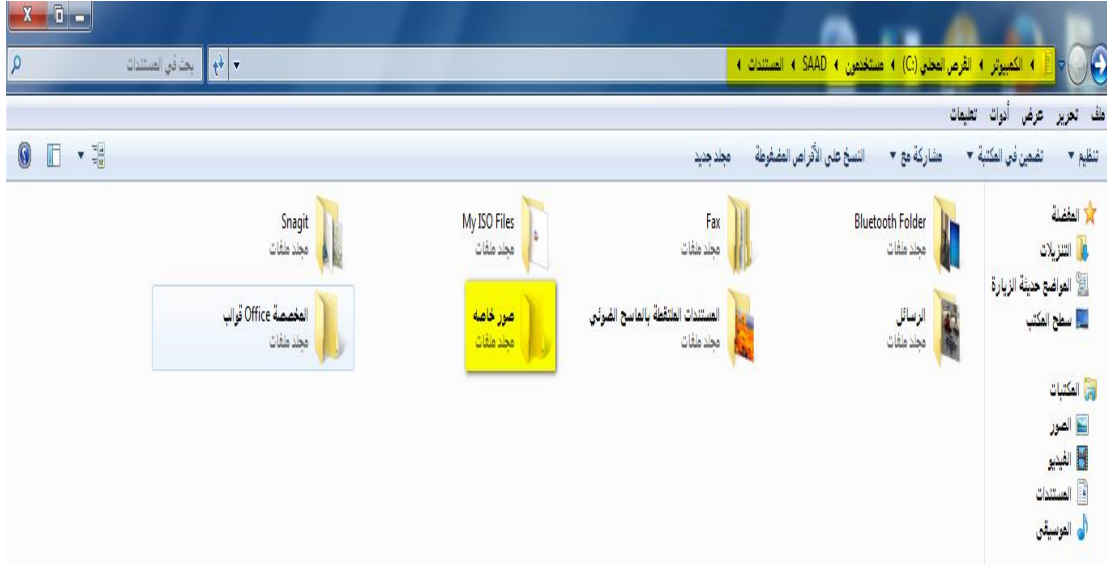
الكمبيوتر ◂ القرص المحلي (C:) ◂ مستخدمون ◂ SAAD ◂ المستندات ◂

بحث في المستندات

ملف تحرير عرض أدوات تعليمات

تنظيم ▾ تضمين في المكتبة ▾ مشاركة مع ▾ النسخ على الأقراص المضغوطة مجلد جديد

المفضلة
التنزيلات
المواضع حديثة الزيارة
سطح المكتب

المكتبات
الصور
الفيديو
المستندات
الموسيقى

Bluetooth Folder
مجلد ملفات

Fax
مجلد ملفات

My ISO Files
مجلد ملفات

Snagit
مجلد ملفات

الرسائل
مجلد ملفات

المستندات الملتقطة بالماسح الضوئي
مجلد ملفات

صور خاصه
مجلد ملفات

قوالب Office المخصصة
مجلد ملفات